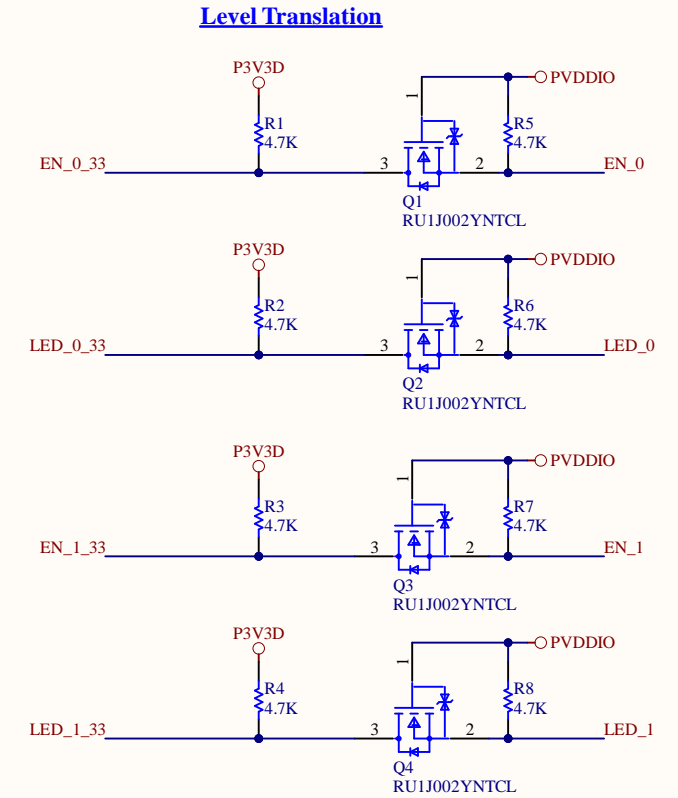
Level Translation

P3V3D
R1
4.7K
EN_0_33
3
1
Q1
RU1J002YNTCL
2
PVDDIO
R5
4.7K
EN_0

P3V3D
R2
4.7K
LED_0_33
3
1
Q2
RU1J002YNTCL
2
PVDDIO
R6
4.7K
LED_0

P3V3D
R3
4.7K
EN_1_33
3
1
Q3
RU1J002YNTCL
2
PVDDIO
R7
4.7K
EN_1

P3V3D
R4
4.7K
LED_1_33
3
1
Q4
RU1J002YNTCL
2
PVDDIO
R8
4.7K
LED_1